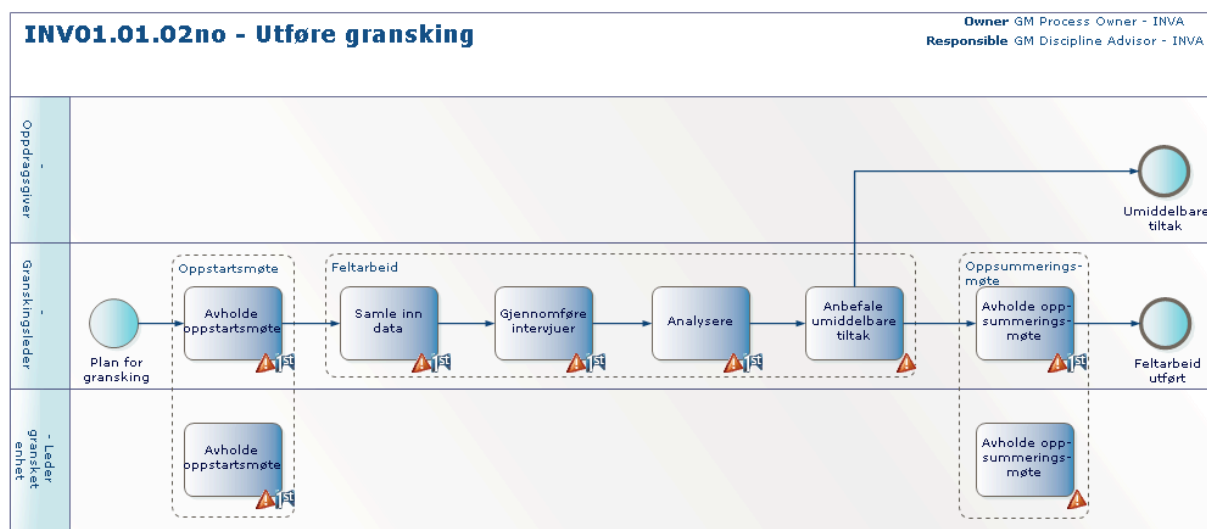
INV01.01.02no - Utføre gransking

Owner GM Process Owner - INVA
Responsible GM Discipline Advisor - INVA

Oppdragsgiver -

Granskingsleder -

- Leder gransket enhet

Umiddelbare tiltak

Oppstartsmøte

Feltarbeid

Oppsummeringsmøte

Plan for gransking

Avholde oppstartsmøte

Samle inn data

Gjennomføre intervjuer

Analysere

Anbefale umiddelbare tiltak

Avholde oppsummeringsmøte

Feltarbeid utført

Avholde oppstartsmøte

Avholde oppsummeringsmøte